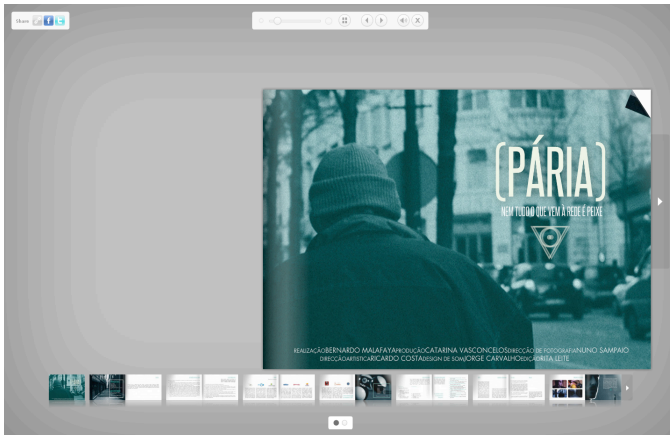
Share

(PÁRIA)

NEM TUDO O QUE VEM À REDE É PEIXE

REALIZAÇÃO BERNARDO MALAFAYA PRODUÇÃO CATARINA VASCONCELOS DIRECÇÃO DE FOTOGRAFIA NUNO SAMPAIO
DIRECÇÃO ARTÍSTICA RICARDO COSTA DESIGN DE SOM JORGE CARVALHO EDIÇÃO RITA LEITE